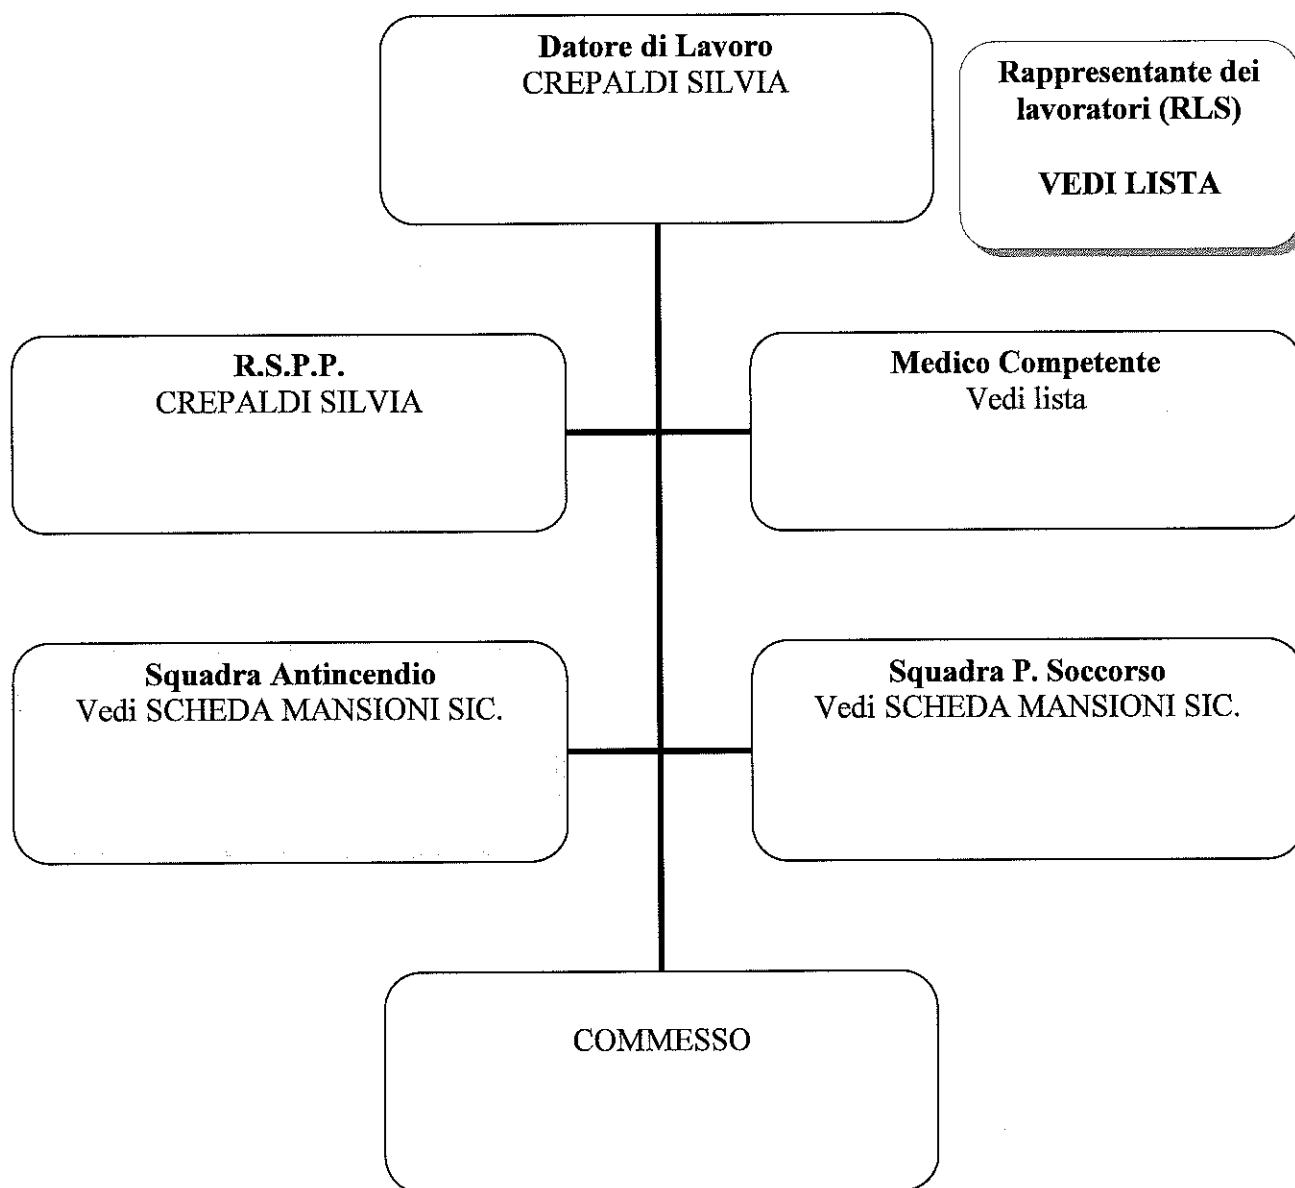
Datore di Lavoro
CREPALDI SILVIA

Rappresentante dei lavoratori (RLS)

VEDI LISTA

R.S.P.P.
CREPALDI SILVIA

Medico Competente
Vedi lista

Squadra Antincendio
Vedi SCHEDA MANSIONI SIC.

Squadra P. Soccorso
Vedi SCHEDA MANSIONI SIC.

COMMESSO